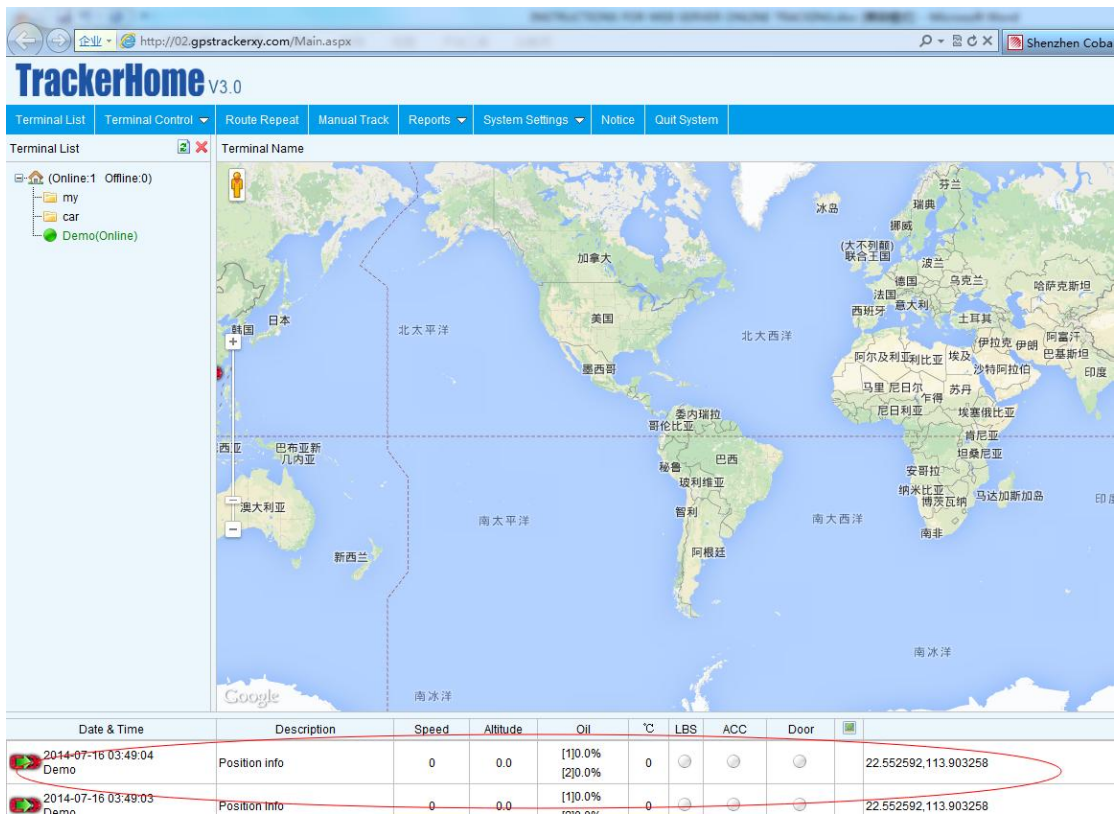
企业 http://02.gpstrackerxy.com/Main.aspx

Shenzhen Coba

TrackerHome V3.0

Terminal List | Terminal Control | Route Repeat | Manual Track | Reports | System Settings | Notice | Quit System

Terminal List

(Online:1 Offline:0)
my
car
Demo(Online)

Terminal Name

芬兰
瑞典
冰岛
挪威
(大不列颠)联合王国
波兰
加拿大
德国
乌克兰
哈萨克斯坦
法国
意大利
西班牙
土耳其
日本
韩国
北太平洋
美国
北大西洋
伊拉克
伊朗
阿富汗
阿尔及利亚
利比亚
埃及
巴基斯坦
沙特阿拉伯
印度
墨西哥
马里
尼日尔
乍得
苏丹
委内瑞拉
哥伦比亚
尼日利亚
埃塞俄比亚
肯尼亚
西亚
巴布亚新几内亚
巴西
坦桑尼亚
秘鲁
安哥拉
玻利维亚
纳米比亚
博茨瓦纳
马达加斯加
澳大利亚
南太平洋
智利
南大西洋
南非
印
阿根廷
新西兰
南冰洋
南冰洋

Google

| Date & Time | Description | Speed | Altitude | Oil | ℃ | LBS | ACC | Door | | |
|---|---|---|---|---|---|---|---|---|---|---|
| 2014-07-16 03:49:04 Demo | Position info | 0 | 0.0 | [1]0.0% [2]0.0% | 0 | | | | | 22.552592,113.903258 |
| 2014-07-16 03:49:03 Demo | Position info | 0 | 0.0 | [1]0.0% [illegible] | 0 | | | | | 22.552592,113.903258 |